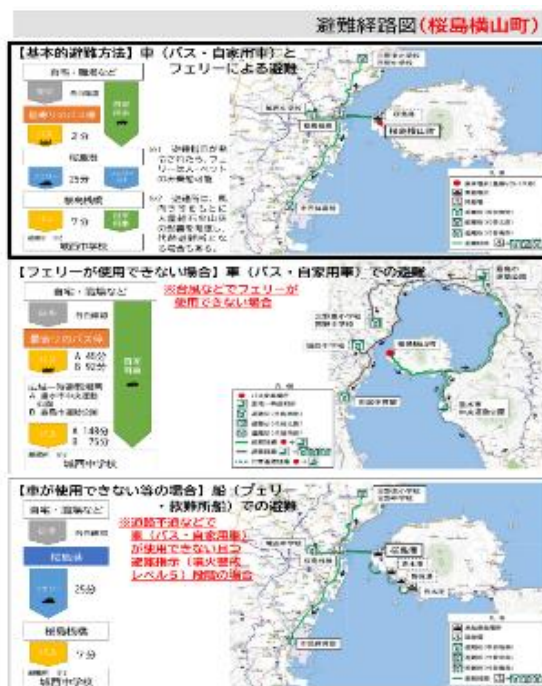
避難経路図（桜島横山町）

【基本的避難方法】車（バス・自家用車）とフェリーによる避難

自宅・職場など

最寄りのバス停

2分

桜島港

25分

鹿児島港

7分

城西中学校

※1 避難経路が…
※2 避難時に…

桜島横山町

【フェリーが使用できない場合】車（バス・自家用車）での避難

※台風などでフェリーが使用できない場合

自宅・職場など

最寄りのバス停

A 45分
B 92分

A 149分
B 75分

城西中学校

【車が使用できない等の場合】船（フェリー・救難所船）での避難

※道路不通などで車（バス・自家用車）が使用できない時で避難指示（噴火警戒レベル５）発令の場合

自宅・職場など

桜島港

25分

鹿児島港

7分

城西中学校